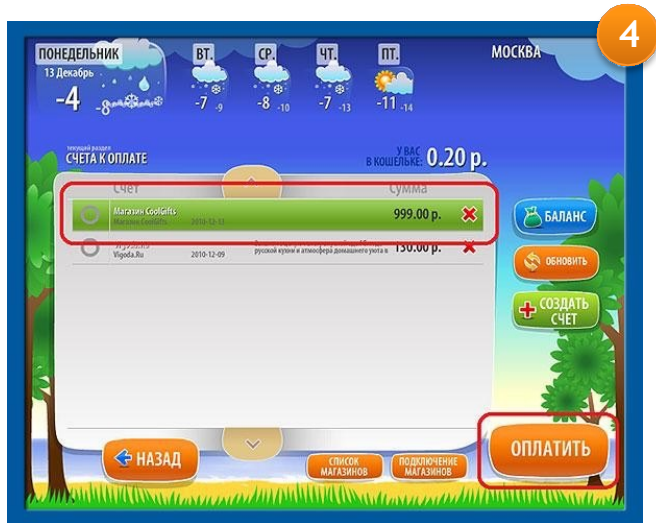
4

ПОНЕДЕЛЬНИК
13 Декабрь
-4
-8

ВТ.
-7 -9

СР.
-8 -10

ЧТ.
-7 -13

ПТ.
-11 -14

МОСКВА

текущий раздел
СЧЕТА К ОПЛАТЕ

У ВАС В КОШЕЛЬКЕ: 0.20 р.

Счет
Сумма

Магазин CoolGifts
Магазин CoolGifts
2010-12-13
999.00 р.

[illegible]
Vigoda.Ru
2010-12-09
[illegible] русской кухни и атмосфера домашнего уюта в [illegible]
150.00 р.

БАЛАНС

ОБНОВИТЬ

СОЗДАТЬ СЧЕТ

НАЗАД

СПИСОК МАГАЗИНОВ

ПОДКЛЮЧЕНИЕ МАГАЗИНОВ

ОПЛАТИТЬ